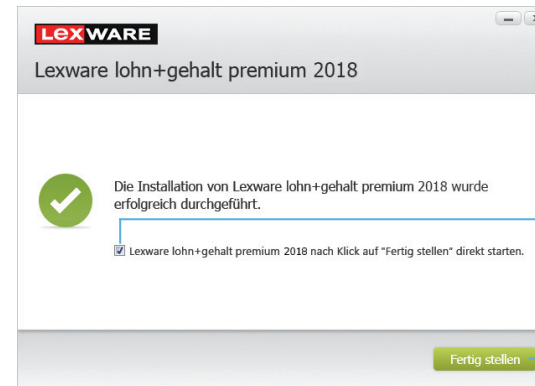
LEXWARE

Lexware lohn+gehalt premium 2018

Die Installation von Lexware lohn+gehalt premium 2018 wurde erfolgreich durchgeführt.

Lexware lohn+gehalt premium 2018 nach Klick auf "Fertig stellen" direkt starten.

Fertig stellen